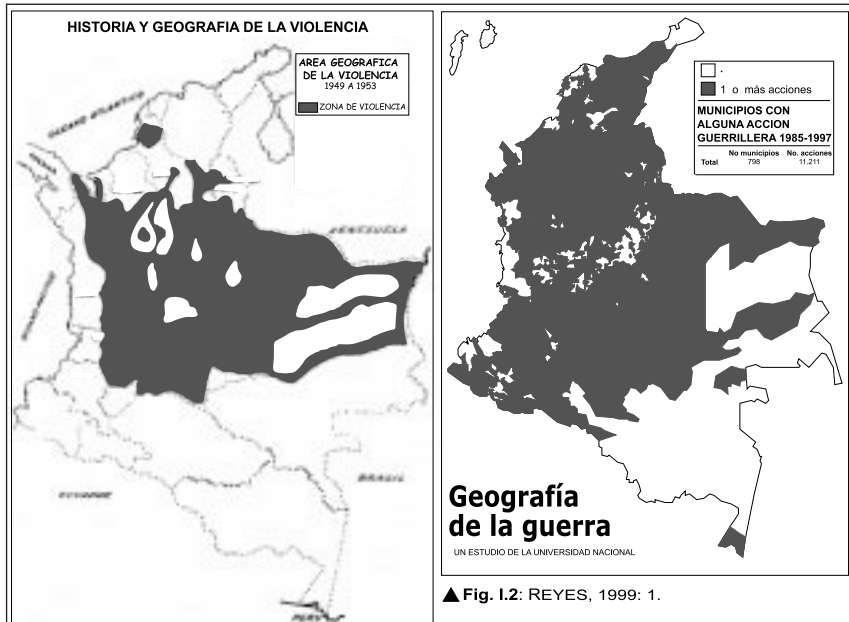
HISTORIA Y GEOGRAFIA DE LA VIOLENCIA

AREA GEOGRAFICA DE LA VIOLENCIA
1949 A 1953

ZONA DE VIOLENCIA

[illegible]

VENEZUELA

BRASIL

ECUADOR

PERU

.

1 o más acciones

MUNICIPIOS CON ALGUNA ACCION GUERRILLERA 1985-1997

| | No municipios | No. acciones |
|---|---|---|
| Total | 798 | 11.211 |

Geografía de la guerra

UN ESTUDIO DE LA UNIVERSIDAD NACIONAL

▲Fig. I.2: REYES, 1999: 1.